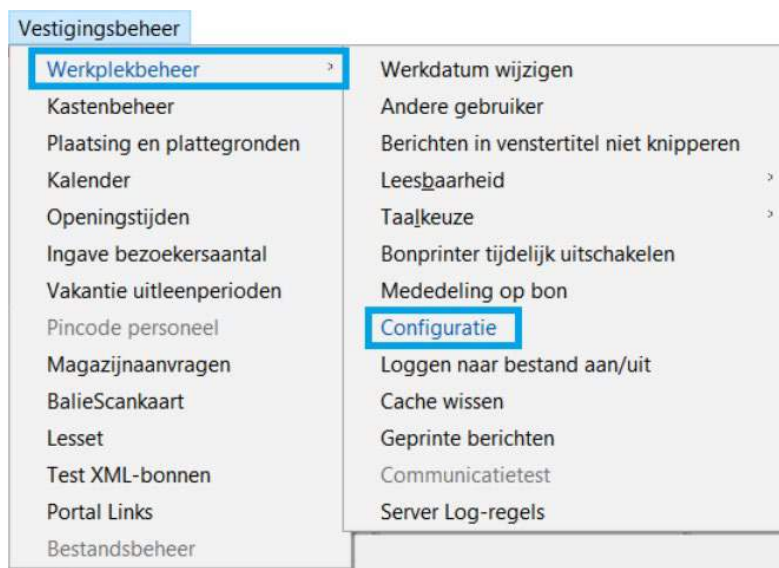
Vestigingsbeheer

Werkplekbeheer
Kastenbeheer
Plaatsing en plattegronden
Kalender
Openingstijden
Ingave bezoekersaantal
Vakantie uitleenperioden
Pincode personeel
Magazijnaanvragen
BalieScankaart
Lesset
Test XML-bonnen
Portal Links
Bestandsbeheer

Werkdatum wijzigen
Andere gebruiker
Berichten in venstertitel niet knipperen
Leesbaarheid
Taalkeuze
Bonprinter tijdelijk uitschakelen
Mededeling op bon
Configuratie
Loggen naar bestand aan/uit
Cache wissen
Geprinte berichten
Communicatietest
Server Log-regels